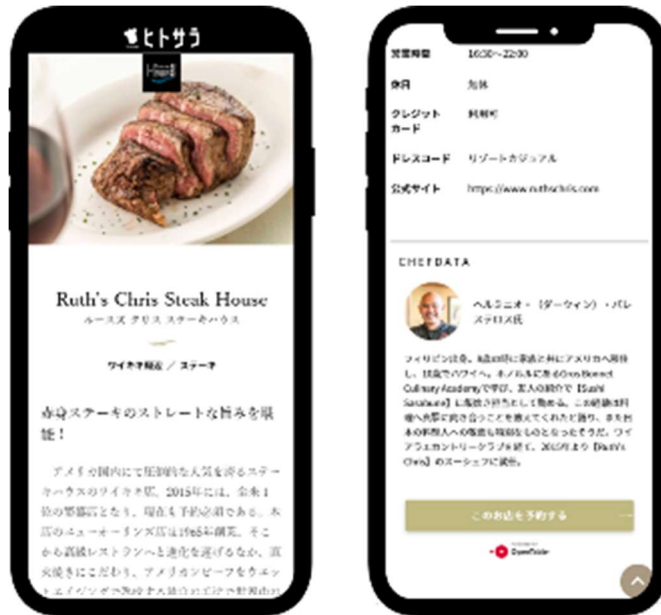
ヒトサラ

Ruth's Chris Steak House
ルースズ クリス ステーキハウス

ワイキキ周辺 ／ ステーキ

赤身ステーキのストレートな旨みを堪能！

アメリカ国内で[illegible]的な人気を誇るステーキハウスのワイキキ店。2015年には、全米1位の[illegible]となり、現在も予約必須である。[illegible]ニューオーリンズ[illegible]に創業。そこから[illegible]レストランへと進化を遂げるなか、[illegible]にこだわり、アメリカンビーフを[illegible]

営業時間　16:30～22:00
休日　無休
クレジットカード　利用可
ドレスコード　リゾートカジュアル
公式サイト　https://www.ruthschris.com

CHEFDATA

ヘルミニオ・（ダーウィン）・パレステロス氏

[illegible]

このお店を予約する

OpenTable